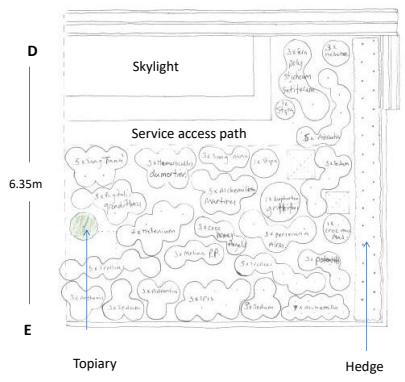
D

Skylight

Service access path

6.35m

E

Topiary

Hedge

3 x Geu Dolly

3 x Sedum Setifolium

3 x Sedum

3 x Stipa

3 x Sang. Tanna

3 x Hemerocallis dumortieri

3 x Sang. Tanna

3 x Stipa

3 x Alchemilla Mollis

3 x Euphorbia griffithii

3 x Sedum

3 x Kniphofia grandiflora

2 x Helenium

3 x Geum

3 x Persicaria Alba

3 x Sedum

3 x Verbena

3 x Stipa

3 x Achillea

3 x Molinia

3 x Alchemilla

3 x Iris

3 x Sedum

3 x Anemone

3 x Sedum

3 x Anthemis